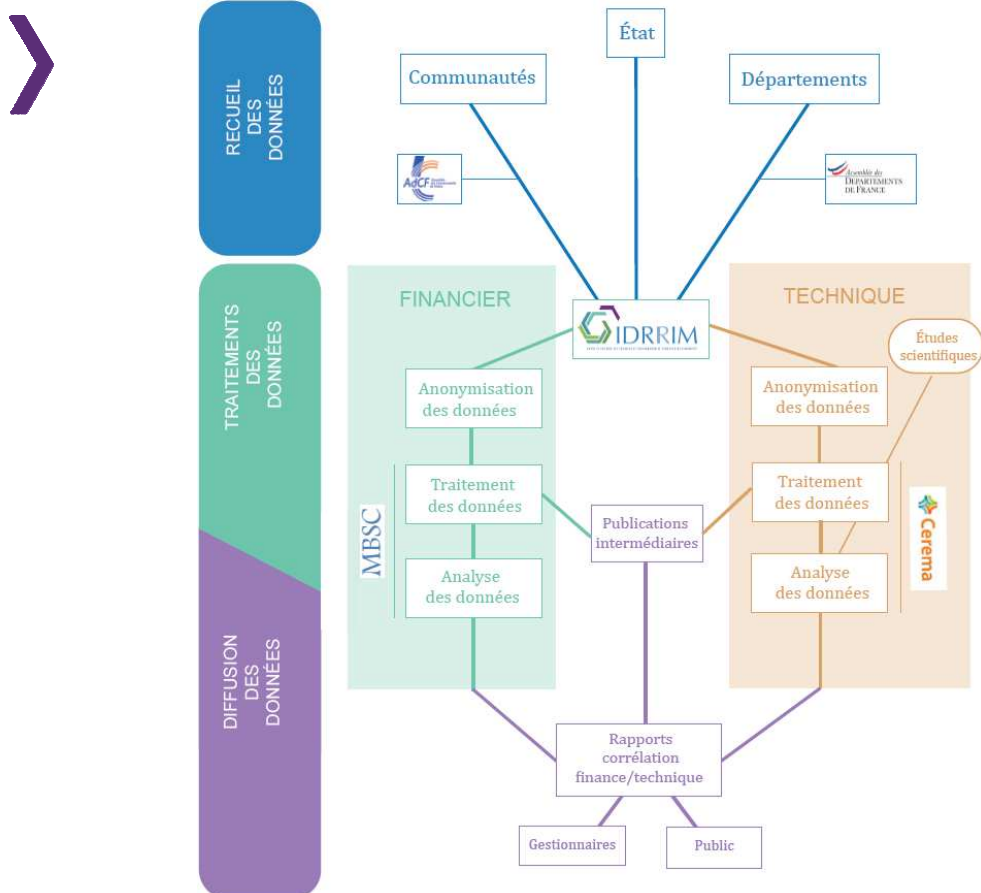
RECUEIL DES DONNÉES

État

Communautés

Départements

AdCF

Assemblée des Départements de France

TRAITEMENTS DES DONNÉES

FINANCIER

IDRRIM

TECHNIQUE

Études scientifiques

Anonymisation des données

Anonymisation des données

Traitement des données

MBSC

Publications intermédiaires

Traitement des données

Cerema

Analyse des données

Analyse des données

DIFFUSION DES DONNÉES

Rapports corrélation finance/technique

Gestionnaires

Public